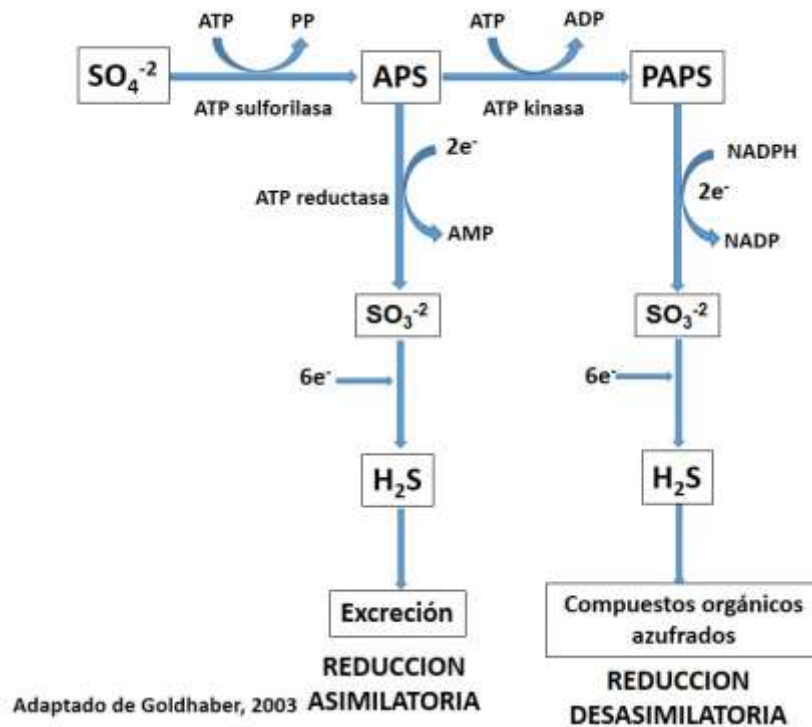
ATP PP ATP ADP

$SO_4^{-2}$ APS PAPS

ATP sulforilasa ATP kinasa

$2e^-$

ATP reductasa

AMP

NADPH

$2e^-$

NADP

$SO_3^{-2}$ $SO_3^{-2}$

$6e^-$ $6e^-$

$H_2S$ $H_2S$

Excreción

Compuestos orgánicos azufrados

REDUCCION ASIMILATORIA

REDUCCION DESASIMILATORIA

Adaptado de Goldhaber, 2003